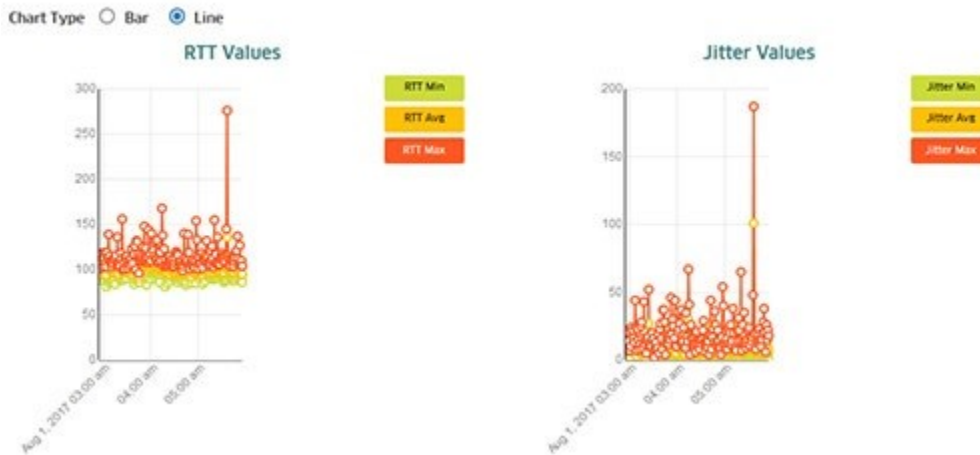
Chart Type Bar Line

RTT Values

300
250
200
150
100
50
0

Aug 1, 2017 03:00 am
04:00 am
05:00 am

RTT Min
RTT Avg
RTT Max

Jitter Values

200
150
100
50
0

Aug 1, 2017 03:00 am
04:00 am
05:00 am

Jitter Min
Jitter Avg
Jitter Max